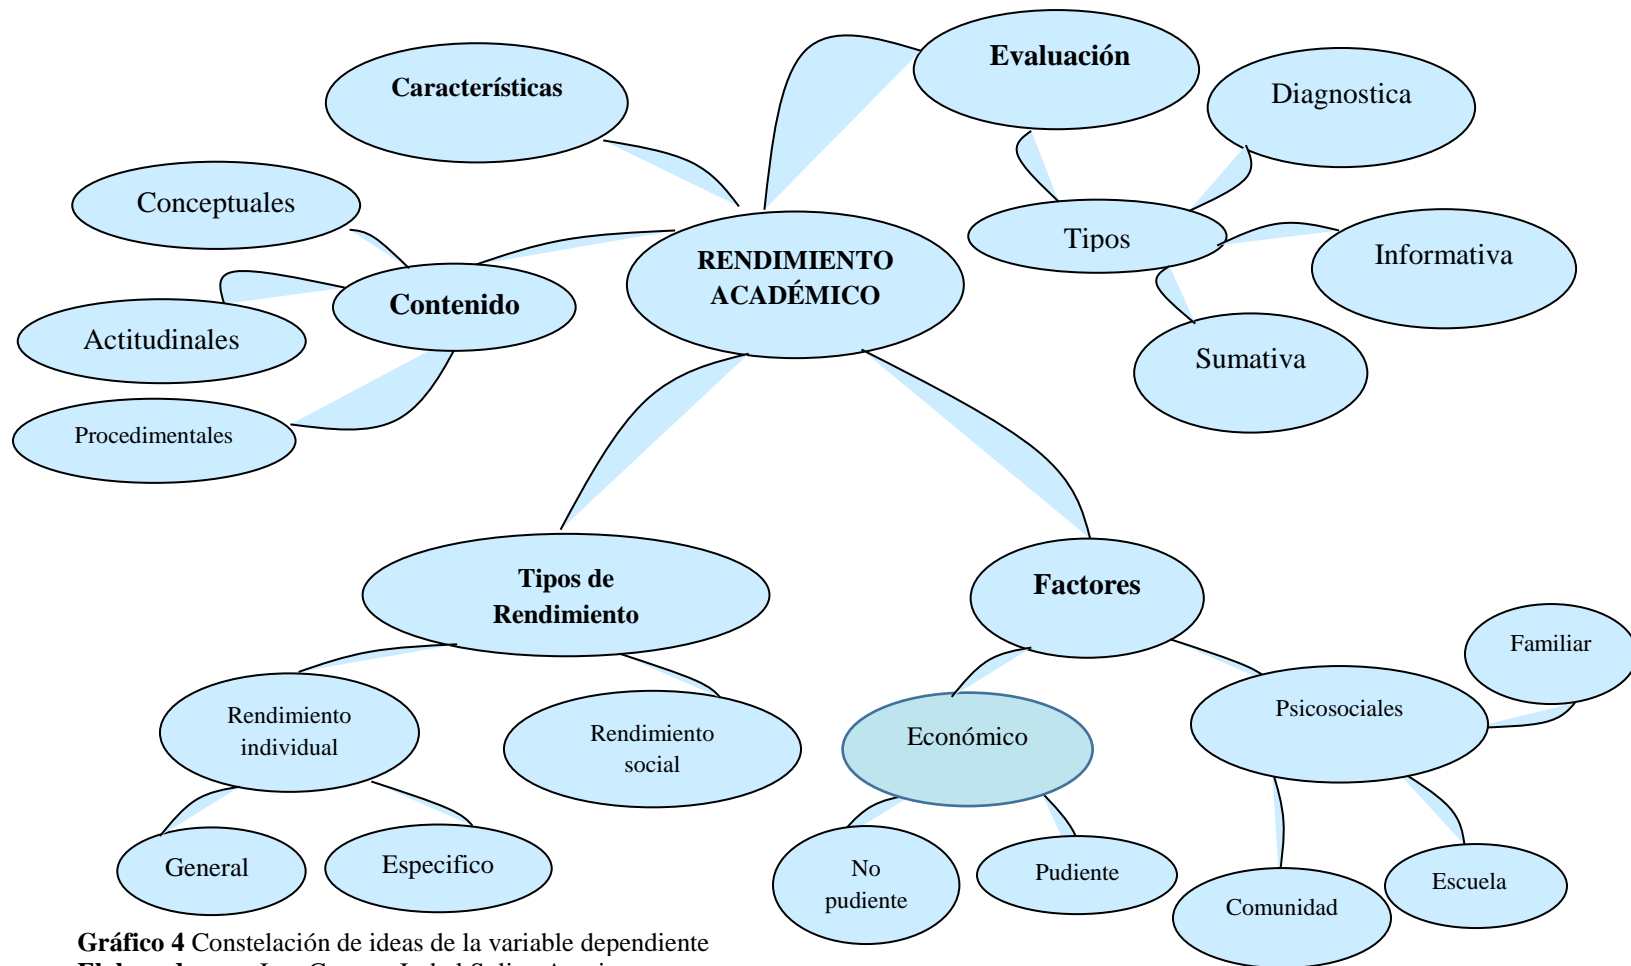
Evaluación

Características

Diagnostica

Conceptuales

Tipos

RENDIMIENTO ACADÉMICO

Informativa

Contenido

Actitudinales

Sumativa

Procedimentales

Tipos de Rendimiento

Factores

Familiar

Rendimiento individual

Rendimiento social

Económico

Psicosociales

General

Especifico

No pudiente

Pudiente

Comunidad

Escuela

**Gráfico 4** Constelación de ideas de la variable dependiente

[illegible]